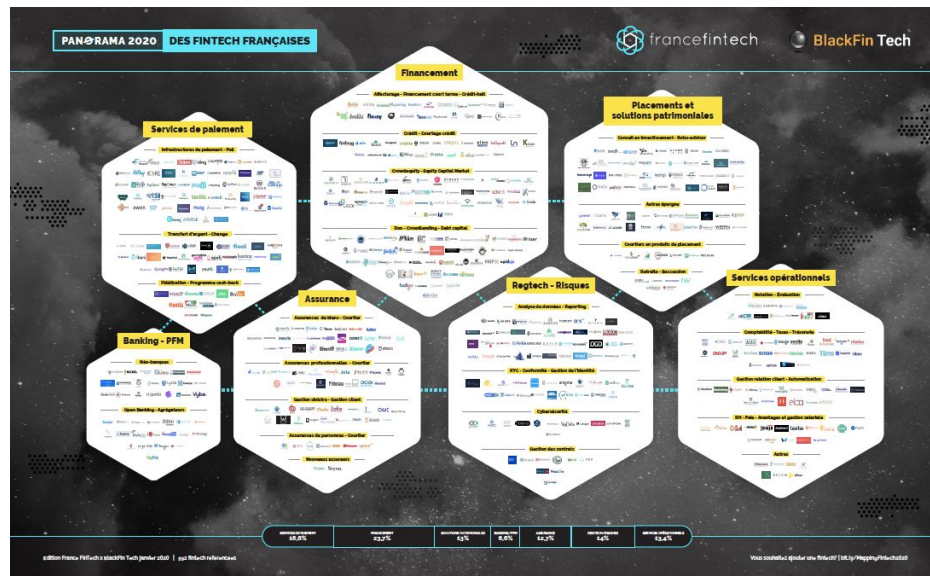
PANORAMA 2020 DES FINTECH FRANÇAISES

francefintech

BlackFin Tech

Financement

Affacturage - Financement court terme - Crédit-bail

Crédit - Courtage crédit

Crowdequity - Equity Capital Market

Don - Crowdlending - Sailt capital

Services de paiement

Infrastructures de paiement - PoS

Transfert d'argent - Change

Distribution - Programme cash-back

Placements et solutions patrimoniales

Conseil en investissement - Robo-advisor

Autres épargne

Courtiers en produits de placement

Retraite - Succession

Banking - PFM

Néo-banques

Open Banking - Agrégateurs

Assurance

Assurances de biens - Courtier

Assurances professionnelles - Courtier

Gestion sinistre - Gestion client

Assurances de personnes - Courtier

Nouveaux assureurs

Regtech - Risques

Analyse de données - Reporting

KYC - Conformité - Gestion de l'identité

Cybersécurité

Gestion des contrats

Services opérationnels

Notation - Évaluation

Comptabilité - Taxes - Trésorerie

Gestion relation client - Automatisation

RH - Paie - Avantages et gestion salariale

Autres

| SERVICES DE PAIEMENT | FINANCEMENT | SOLUTIONS PATRIMONIALES | BANKING - PFM | ASSURANCE | REGTECH RISQUES | SERVICES OPÉRATIONNELS |
|---|---|---|---|---|---|---|
| 16,6% | 23,7% | 13% | 6,6% | 12,7% | 14% | 13,4% |

édition France FinTech x BlackFin Tech janvier 2020 | 592 fintech référencées

Vous souhaitez ajouter une fintech? | bit.ly/MappingFintech2020